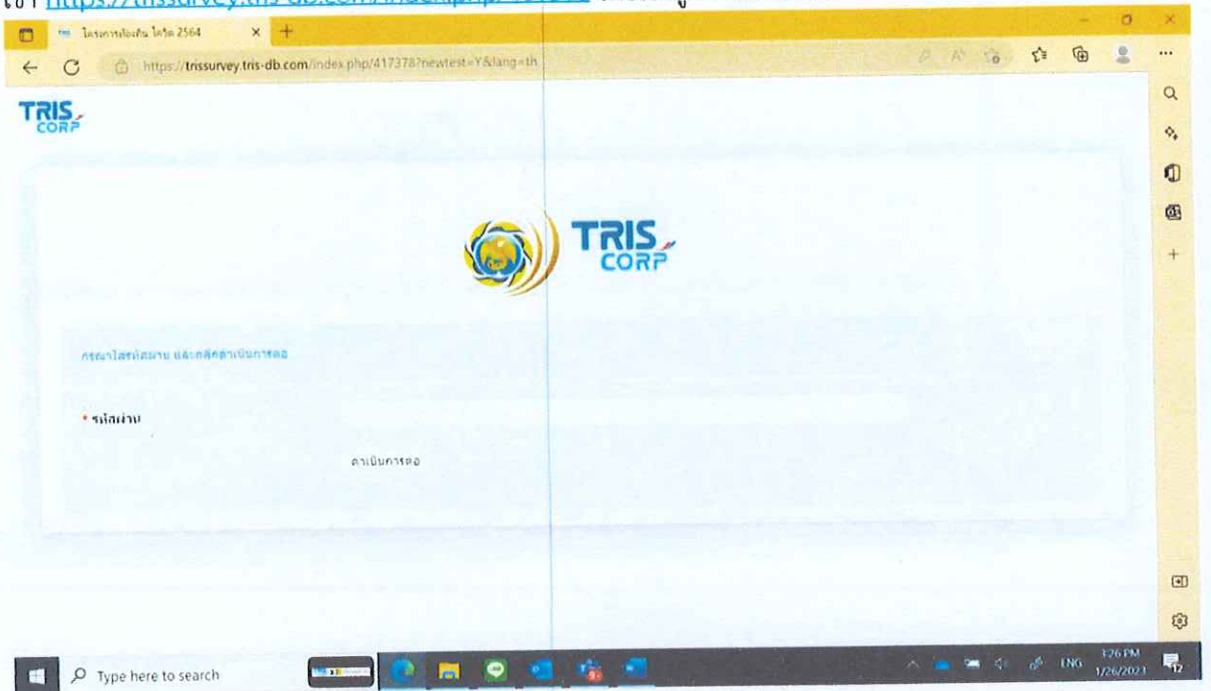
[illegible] https://trissurvey.tris-db.com/index.php/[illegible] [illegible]

โครงการป้องกัน โควิด 2564

https://trissurvey.tris-db.com/index.php/417378?newtest=Y&lang=th

TRIS CORP

TRIS CORP

กรุณาใส่รหัสผ่าน และคลิกดำเนินการต่อ

* รหัสผ่าน

ดำเนินการต่อ

Type here to search

ENG

3:26 PM
1/26/2021